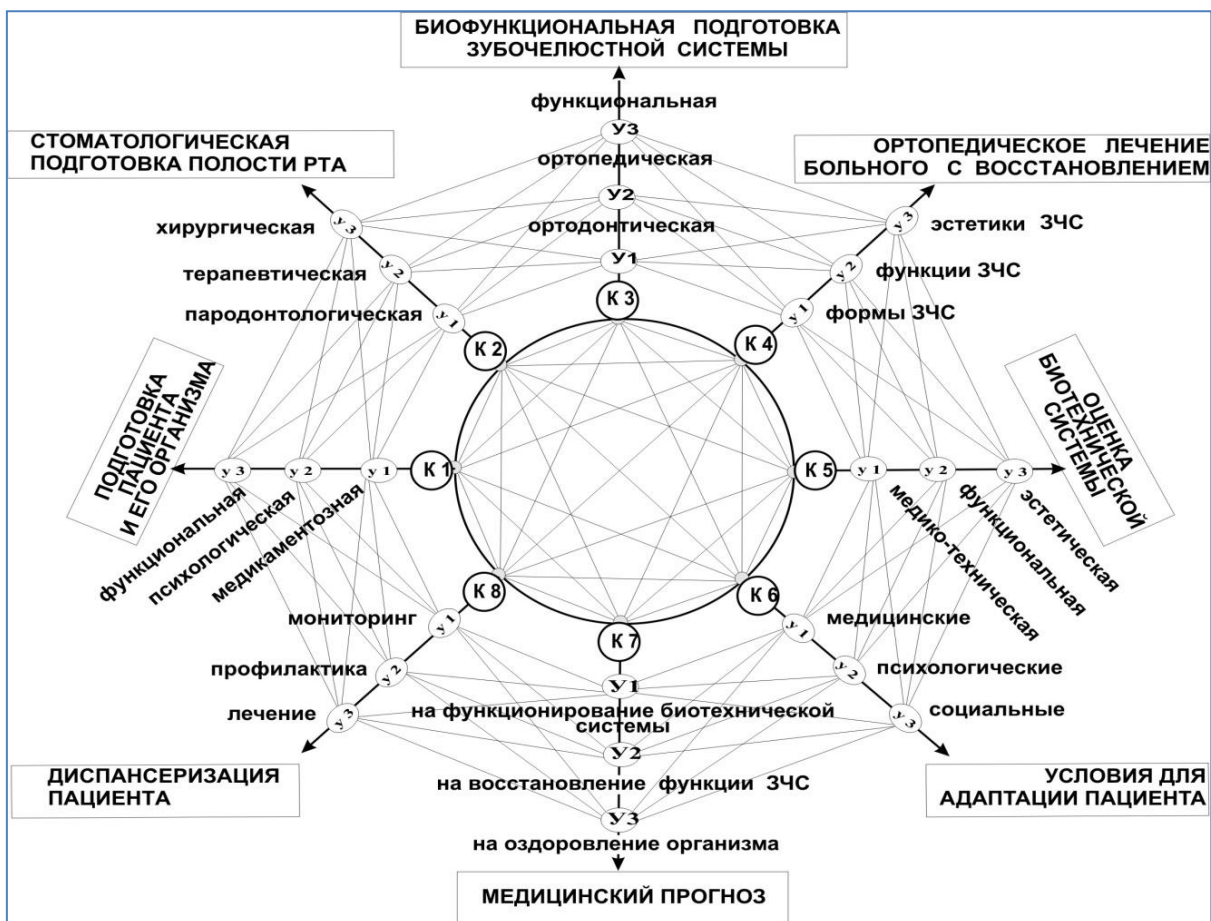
БИОФУНКЦИОНАЛЬНАЯ ПОДГОТОВКА ЗУБОЧЕЛЮСТНОЙ СИСТЕМЫ

функциональная
У3
ортопедическая
У2
ортодонтическая
У1
К 3

СТОМАТОЛОГИЧЕСКАЯ ПОДГОТОВКА ПОЛОСТИ РТА

хирургическая
у 3
терапевтическая
у 2
пародонтологическая
у 1
К 2

ОРТОПЕДИЧЕСКОЕ ЛЕЧЕНИЕ БОЛЬНОГО С ВОССТАНОВЛЕНИЕМ

у 3
эстетики ЗЧС
у 2
функции ЗЧС
у 1
формы ЗЧС
К 4

ПОДГОТОВКА ПАЦИЕНТА И ЕГО ОРГАНИЗМА

у 3
у 2
у 1
К 1
функциональная
психологическая
медикаментозная

ОЦЕНКА БИОТЕХНИЧЕСКОЙ СИСТЕМЫ

К 5
у 1
у 2
у 3
медико-техническая
функциональная
эстетическая

К 8
мониторинг
у 1
профилактика
у 2
лечение
у 3

ДИСПАНСЕРИЗАЦИЯ ПАЦИЕНТА

К 6
медицинские
у 1
психологические
у 2
социальные
у 3

УСЛОВИЯ ДЛЯ АДАПТАЦИИ ПАЦИЕНТА

К 7
У1
на функционирование биотехнической системы
У2
на восстановление функции ЗЧС
У3
на оздоровление организма

МЕДИЦИНСКИЙ ПРОГНОЗ